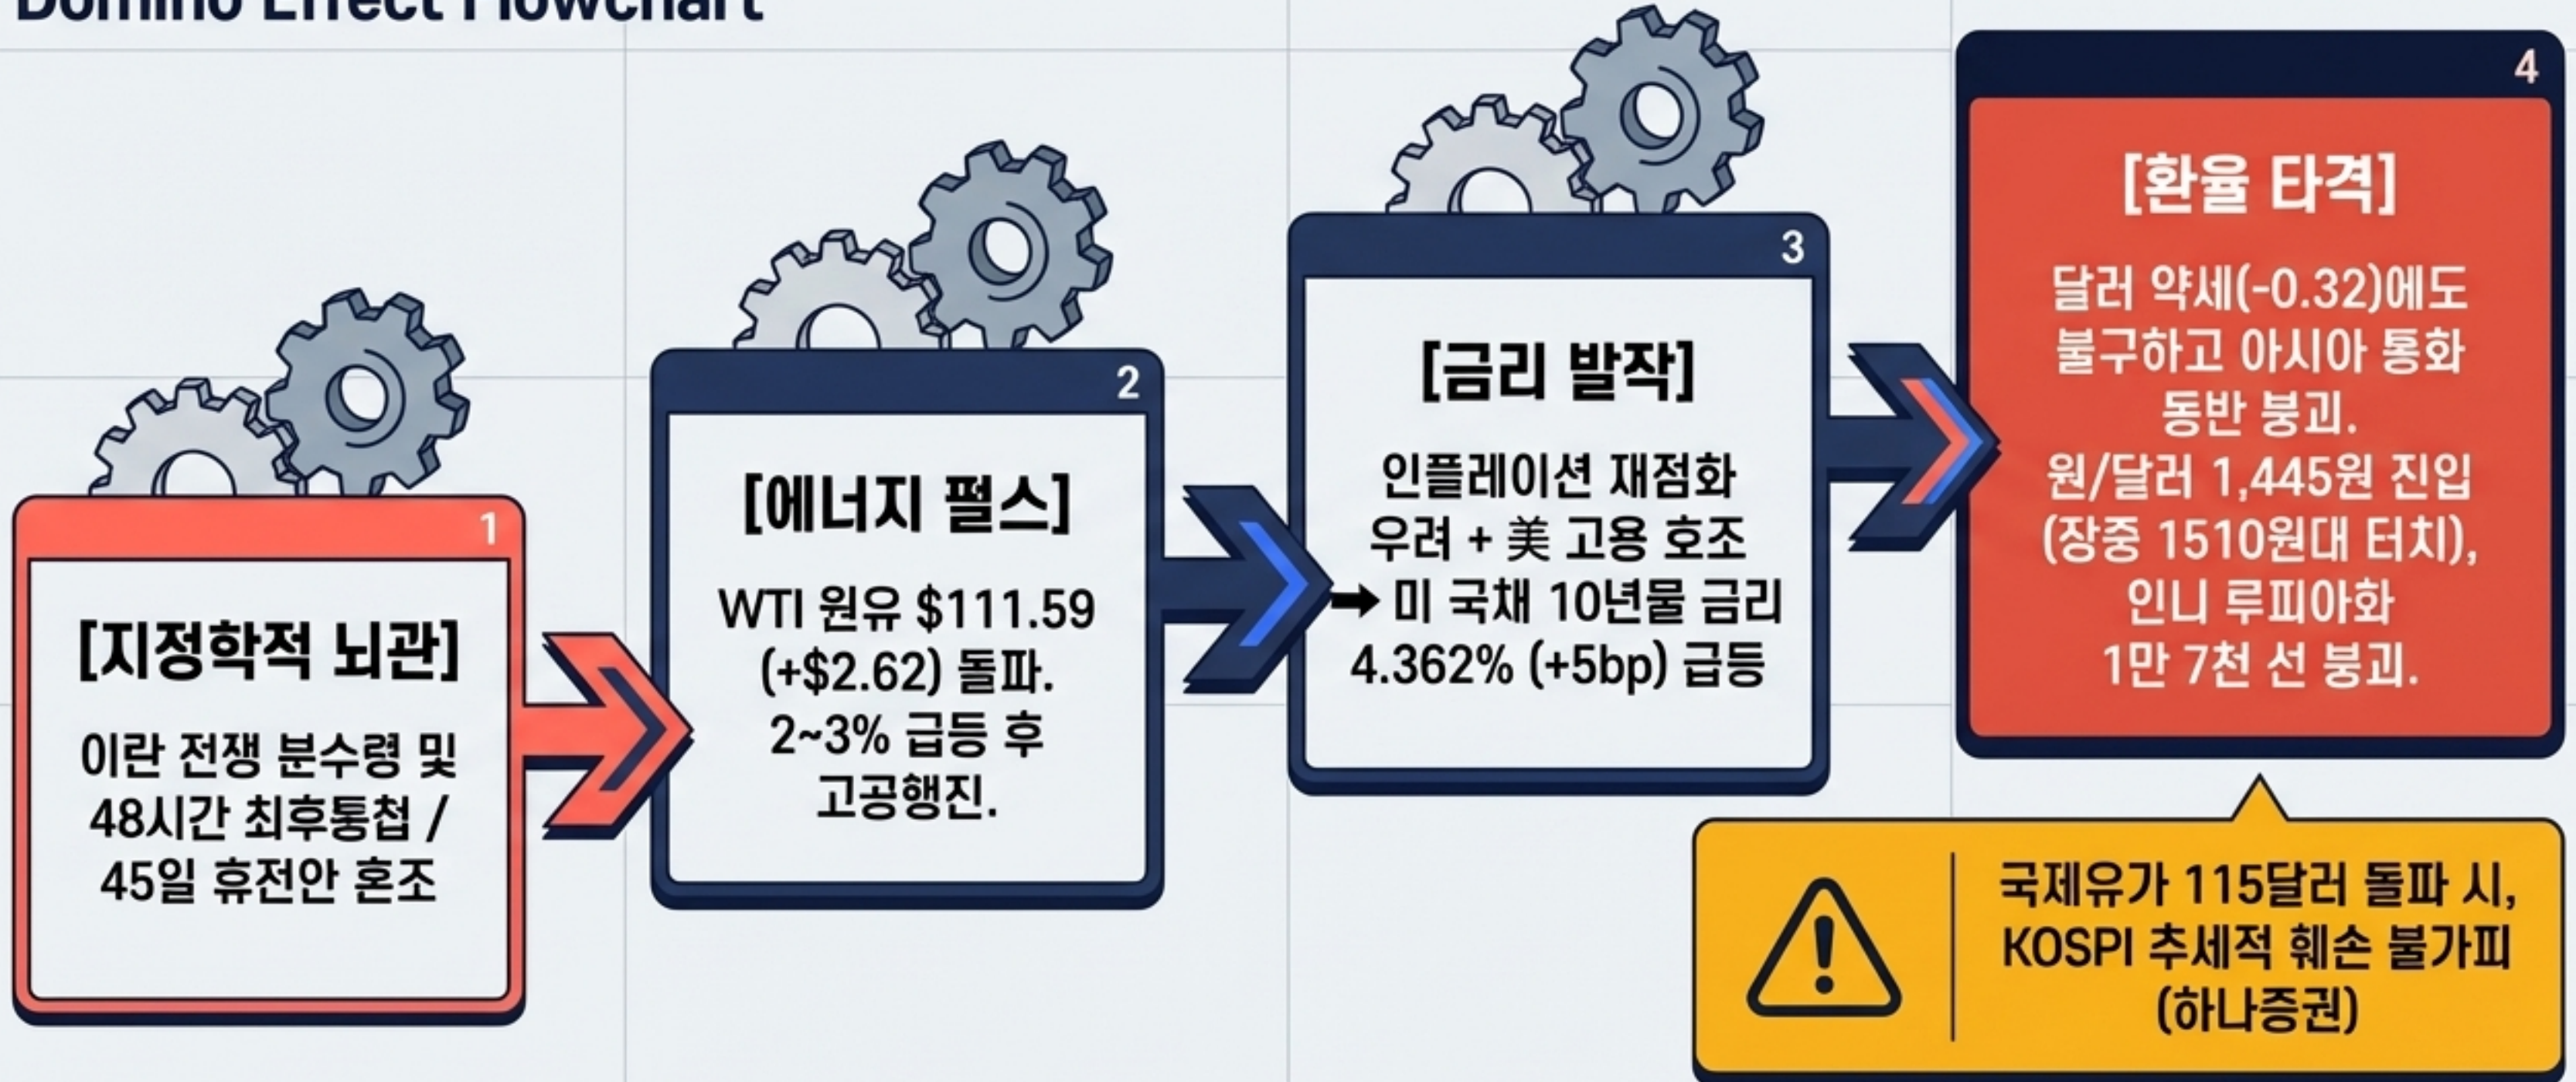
Domino Effect Flowchart

1

[지정학적 뇌관]

이란 전쟁 분수령 및 48시간 최후통첩 / 45일 휴전안 혼조

2

[에너지 펄스]

WTI 원유 $111.59 (+$2.62) 돌파. 2~3% 급등 후 고공행진.

3

[금리 발작]

인플레이션 재점화 우려 + 美 고용 호조 ➡ 미 국채 10년물 금리 4.362% (+5bp) 급등

4

[환율 타격]

달러 약세(-0.32)에도 불구하고 아시아 통화 동반 붕괴. 원/달러 1,445원 진입 (장중 1510원대 터치), 인니 루피아화 1만 7천 선 붕괴.

국제유가 115달러 돌파 시, KOSPI 추세적 훼손 불가피 (하나증권)